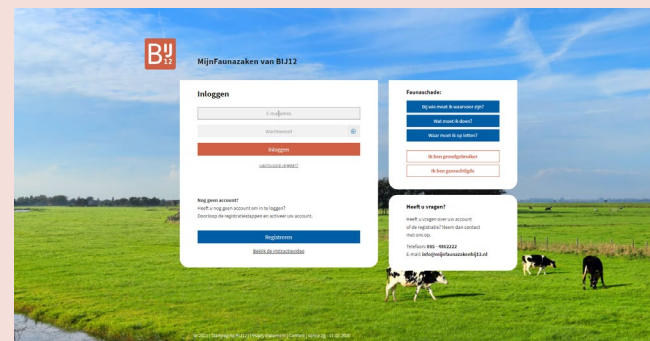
BIJ 12

MijnFaunazaken van BIJ12

Inloggen

E-mailadres

Wachtwoord

Inloggen

Wachtwoord vergeten?

Nog geen account?
Heeft u nog geen account om in te loggen?
Doorloop de registratiestappen en activeer uw account.

Registreren

Bekijk de instructievideo

Faunaschade:

Bij wie moet ik waarvoor zijn?

Wat moet ik doen?

Waar moet ik op letten?

Ik ben grondgebruiker

Ik ben gemachtigde

Heeft u vragen?

Heeft u vragen over uw account of de registratie? Neem dan contact met ons op.

Telefoon: 085 - 4862222
E-mail: info@mijnfaunazakenbij12.nl

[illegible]